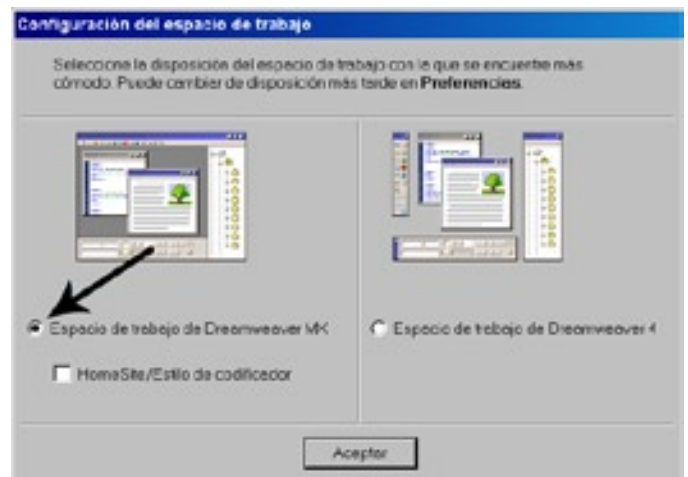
Configuración del espacio de trabajo

Seleccione la disposición del espacio de trabajo con la que se encuentre más cómodo. Puede cambiar de disposición más tarde en **Preferencias**.

Espacio de trabajo de Dreamweaver MX

HomeSite/Estilo de codificador

Espacio de trabajo de Dreamweaver 4

Aceptar